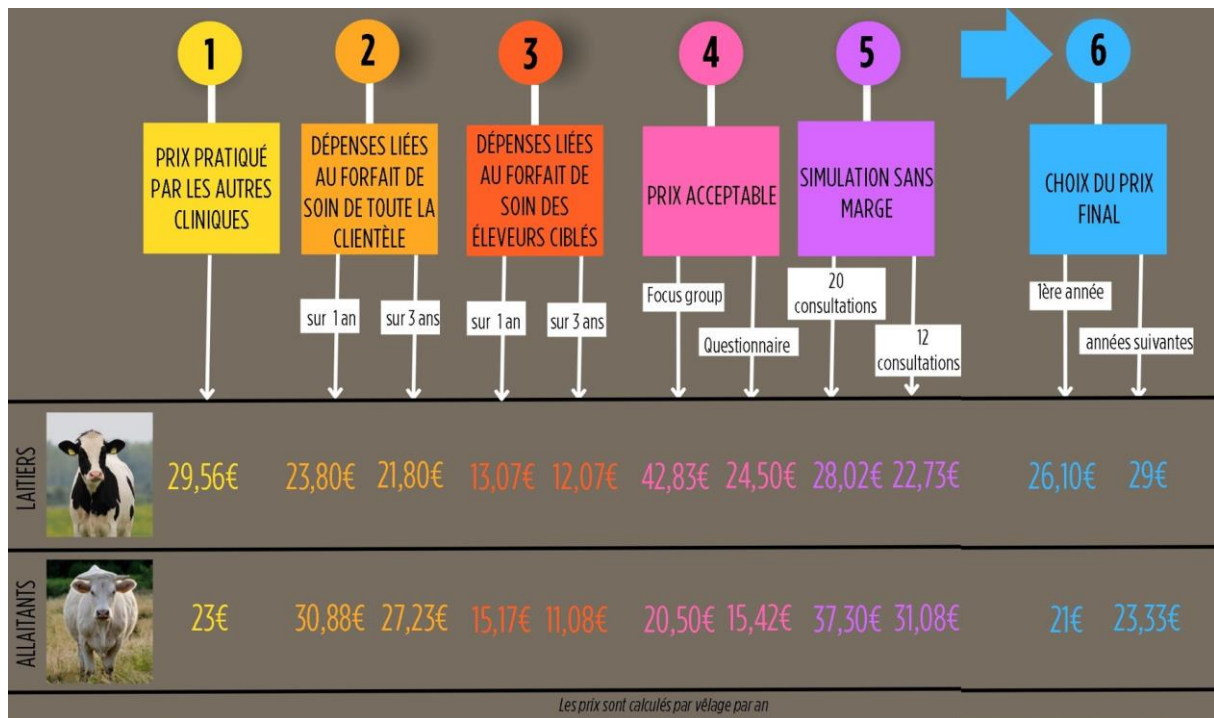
1

PRIX PRATIQUÉ PAR LES AUTRES CLINIQUES

2

DÉPENSES LIÉES AU FORFAIT DE SOIN DE TOUTE LA CLIENTÈLE

sur 1 an

sur 3 ans

3

DÉPENSES LIÉES AU FORFAIT DE SOIN DES ÉLEVEURS CIBLÉS

sur 1 an

sur 3 ans

4

PRIX ACCEPTABLE

Focus group

Questionnaire

5

SIMULATION SANS MARGE

20 consultations

12 consultations

6

CHOIX DU PRIX FINAL

1ère année

années suivantes

| | | | | | | | | | | | |
|---|---|---|---|---|---|---|---|---|---|---|---|
| LAITIERS | 29,56€ | 23,80€ | 21,80€ | 13,07€ | 12,07€ | 42,83€ | 24,50€ | 28,02€ | 22,73€ | 26,10€ | 29€ |
| ALLAITANTS | 23€ | 30,88€ | 27,23€ | 15,17€ | 11,08€ | 20,50€ | 15,42€ | 37,30€ | 31,08€ | 21€ | 23,33€ |

Les prix sont calculés par vêlage par an